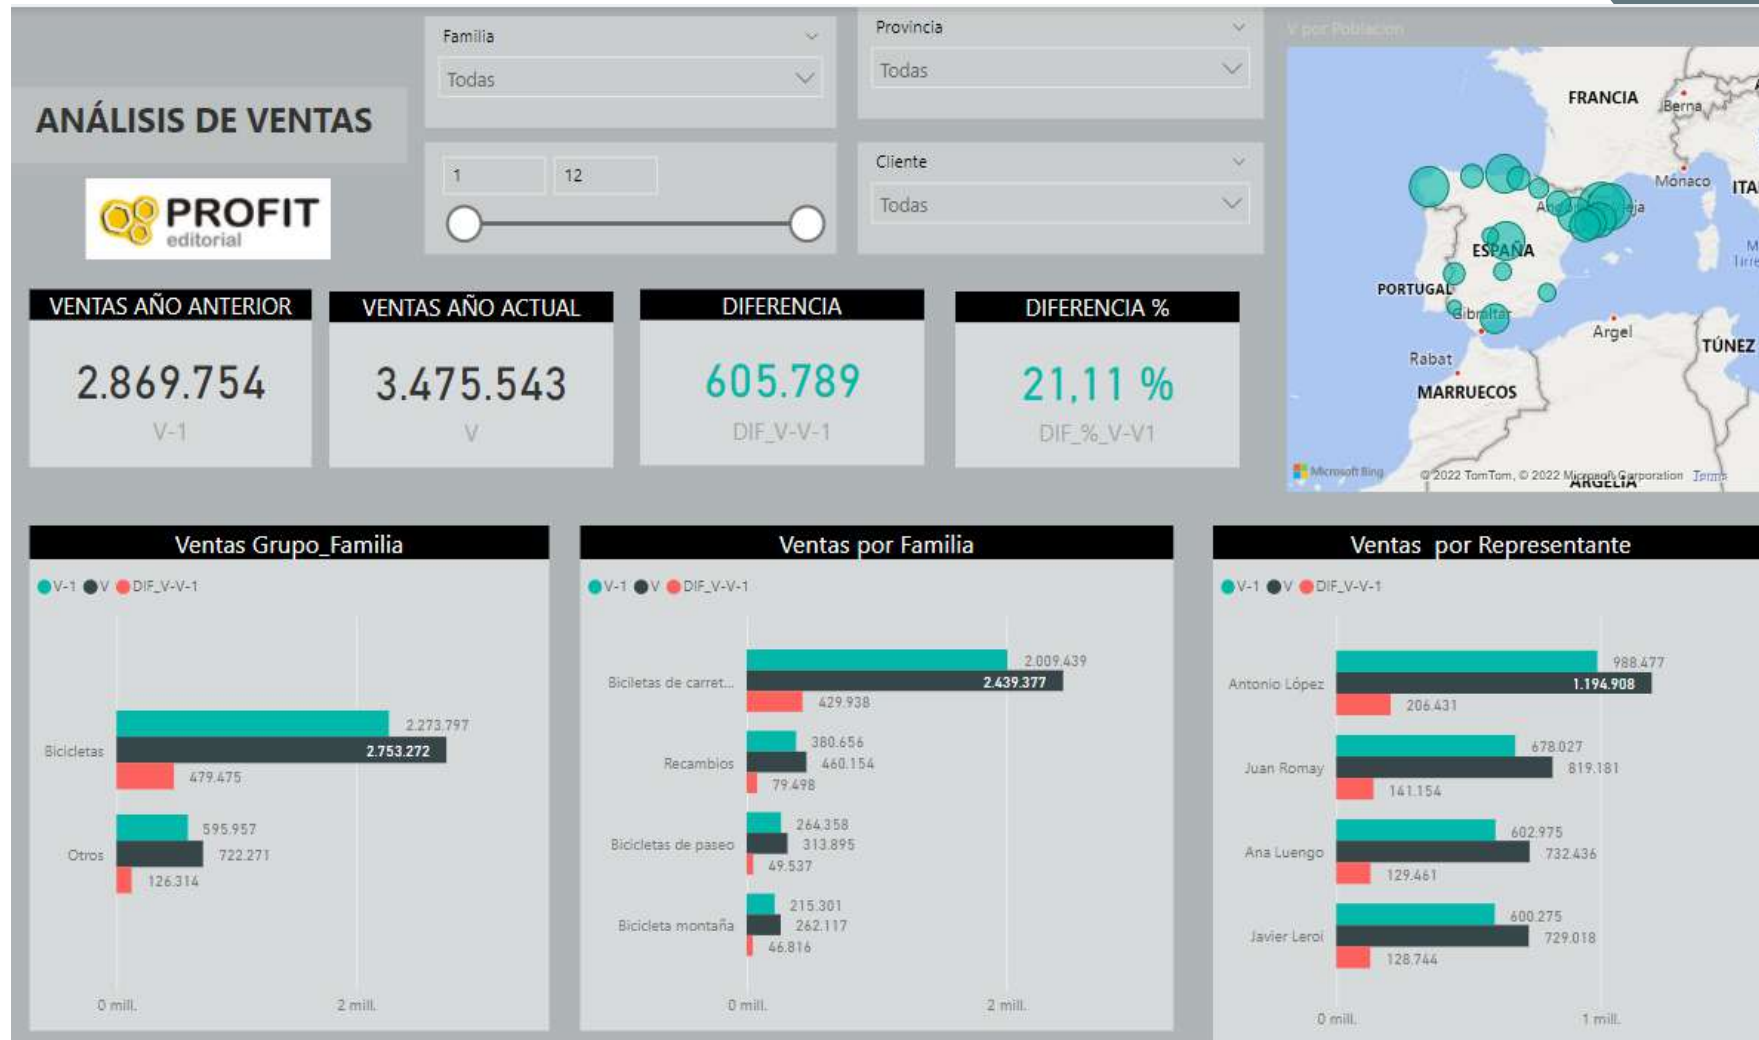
ANÁLISIS DE VENTAS

PROFIT editorial

Familia
Todas

1 12

Provincia
Todas

Cliente
Todas

V por Población

FRANCIA
Berna
Mónaco
ITA
ESPAÑA
PORTUGAL
Gibraltar
Argel
TÚNEZ
Rabat
MARRUECOS
ARGELIA
Microsoft Bing
© 2022 TomTom, © 2022 Microsoft Corporation Terms

VENTAS AÑO ANTERIOR
2.869.754
V-1

VENTAS AÑO ACTUAL
3.475.543
V

DIFERENCIA
605.789
DIF_V-V-1

DIFERENCIA %
21,11 %
DIF_%_V-V1

Ventas Grupo_Familia
V-1 V DIF_V-V-1
Bicicletas 2.273.797 2.753.272 479.475
Otros 595.957 722.271 126.314
0 mill. 2 mill.

Ventas por Familia
V-1 V DIF_V-V-1
Bicicletas de carret... 2.009.439 2.439.377 429.938
Recambios 380.656 460.154 79.498
Bicicletas de paseo 264.358 313.895 49.537
Bicicleta montaña 215.301 262.117 46.816
0 mill. 2 mill.

Ventas por Representante
V-1 V DIF_V-V-1
Antonio López 988.477 1.194.908 206.431
Juan Romay 678.027 819.181 141.154
Ana Luengo 602.975 732.436 129.461
Javier Leroi 600.275 729.018 128.744
0 mill. 1 mill.